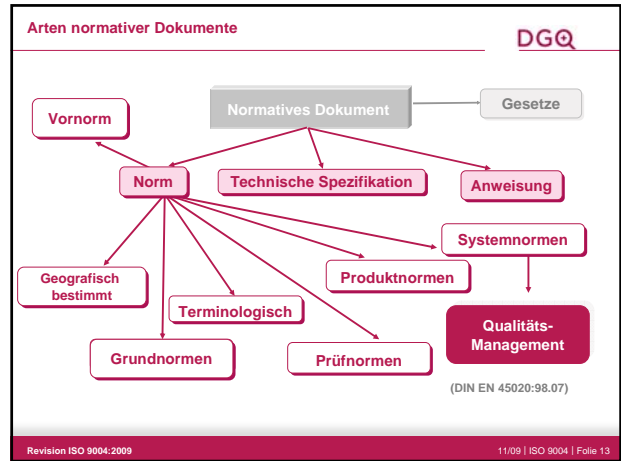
Arten normativer Dokumente

DGQ

Vornorm

Normatives Dokument

Gesetze

Norm

Technische Spezifikation

Anweisung

Systemnormen

Geografisch bestimmt

Produktnormen

Terminologisch

Qualitäts-Management

Grundnormen

Prüfnormen

(DIN EN 45020:98.07)

Revision ISO 9004:2009

11/09 | ISO 9004 | Folie 13